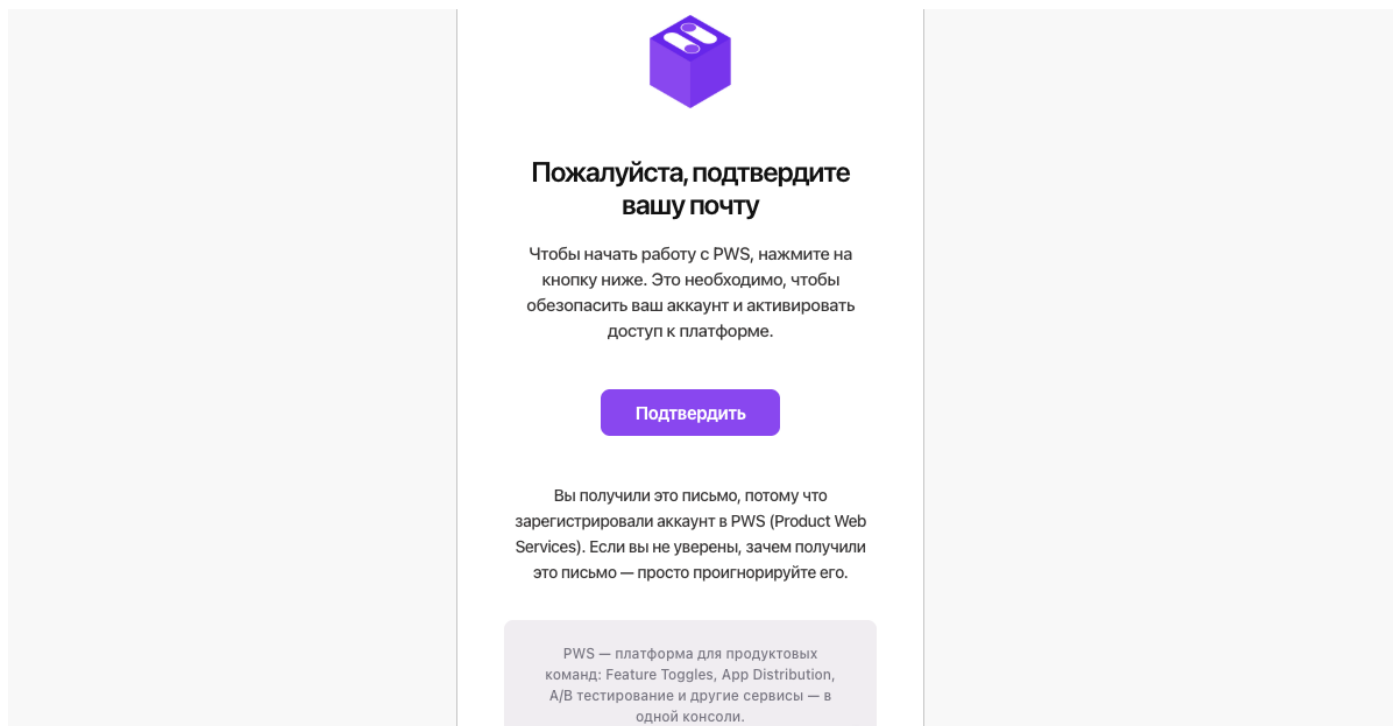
Пожалуйста, подтвердите вашу почту

Чтобы начать работу с PWS, нажмите на кнопку ниже. Это необходимо, чтобы обезопасить ваш аккаунт и активировать доступ к платформе.

Подтвердить

Вы получили это письмо, потому что зарегистрировали аккаунт в PWS (Product Web Services). Если вы не уверены, зачем получили это письмо — просто проигнорируйте его.

PWS — платформа для продуктовых команд: Feature Toggles, App Distribution, A/B тестирование и другие сервисы — в одной консоли.